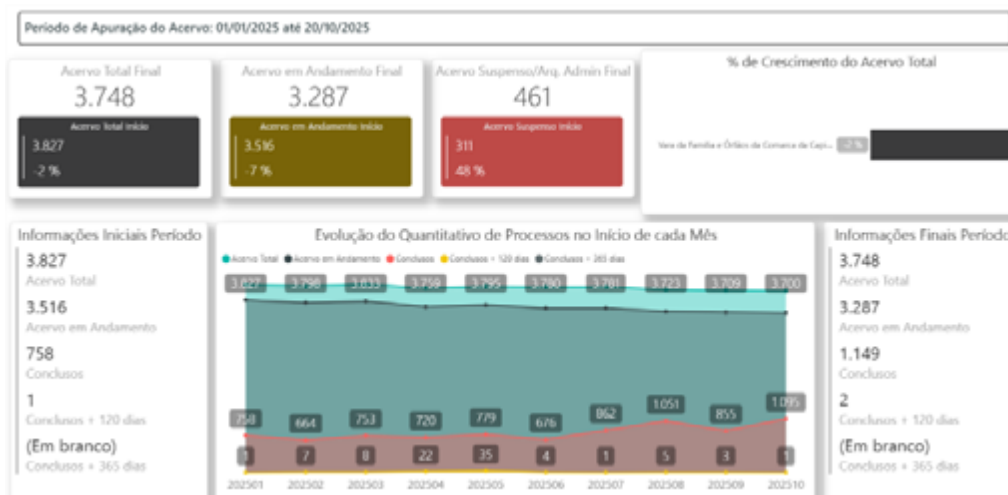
Período de Apuração do Acervo: 01/01/2025 até 20/10/2025

Acervo Total Final
3.748
Acervo Total Início
3.827
-2 %

Acervo em Andamento Final
3.287
Acervo em Andamento Início
3.516
-7 %

Acervo Suspenso/Arq. Admin Final
461
Acervo Suspenso Início
311
48 %

% de Crescimento do Acervo Total
Vara de Família e Órfãos da Comarca de Cap... -2 %

Informações Iniciais Período
3.827
Acervo Total
3.516
Acervo em Andamento
758
Conclusos
1
Conclusos + 120 dias
(Em branco)
Conclusos + 365 dias

Evolução do Quantitativo de Processos no Início de cada Mês
Acervo Total Acervo em Andamento Conclusos Conclusos + 120 dias Conclusos + 365 dias

| 202501 | 202502 | 202503 | 202504 | 202505 | 202506 | 202507 | 202508 | 202509 | 202510 |
|---|---|---|---|---|---|---|---|---|---|
| 3.827 | 3.798 | 3.833 | 3.759 | 3.795 | 3.780 | 3.781 | 3.723 | 3.709 | 3.700 |
| 758 | 664 | 753 | 720 | 779 | 676 | 862 | 1.051 | 855 | 1.095 |
| 1 | 7 | 8 | 22 | 35 | 4 | 1 | 5 | 3 | 1 |

Informações Finais Período
3.748
Acervo Total
3.287
Acervo em Andamento
1.149
Conclusos
2
Conclusos + 120 dias
(Em branco)
Conclusos + 365 dias